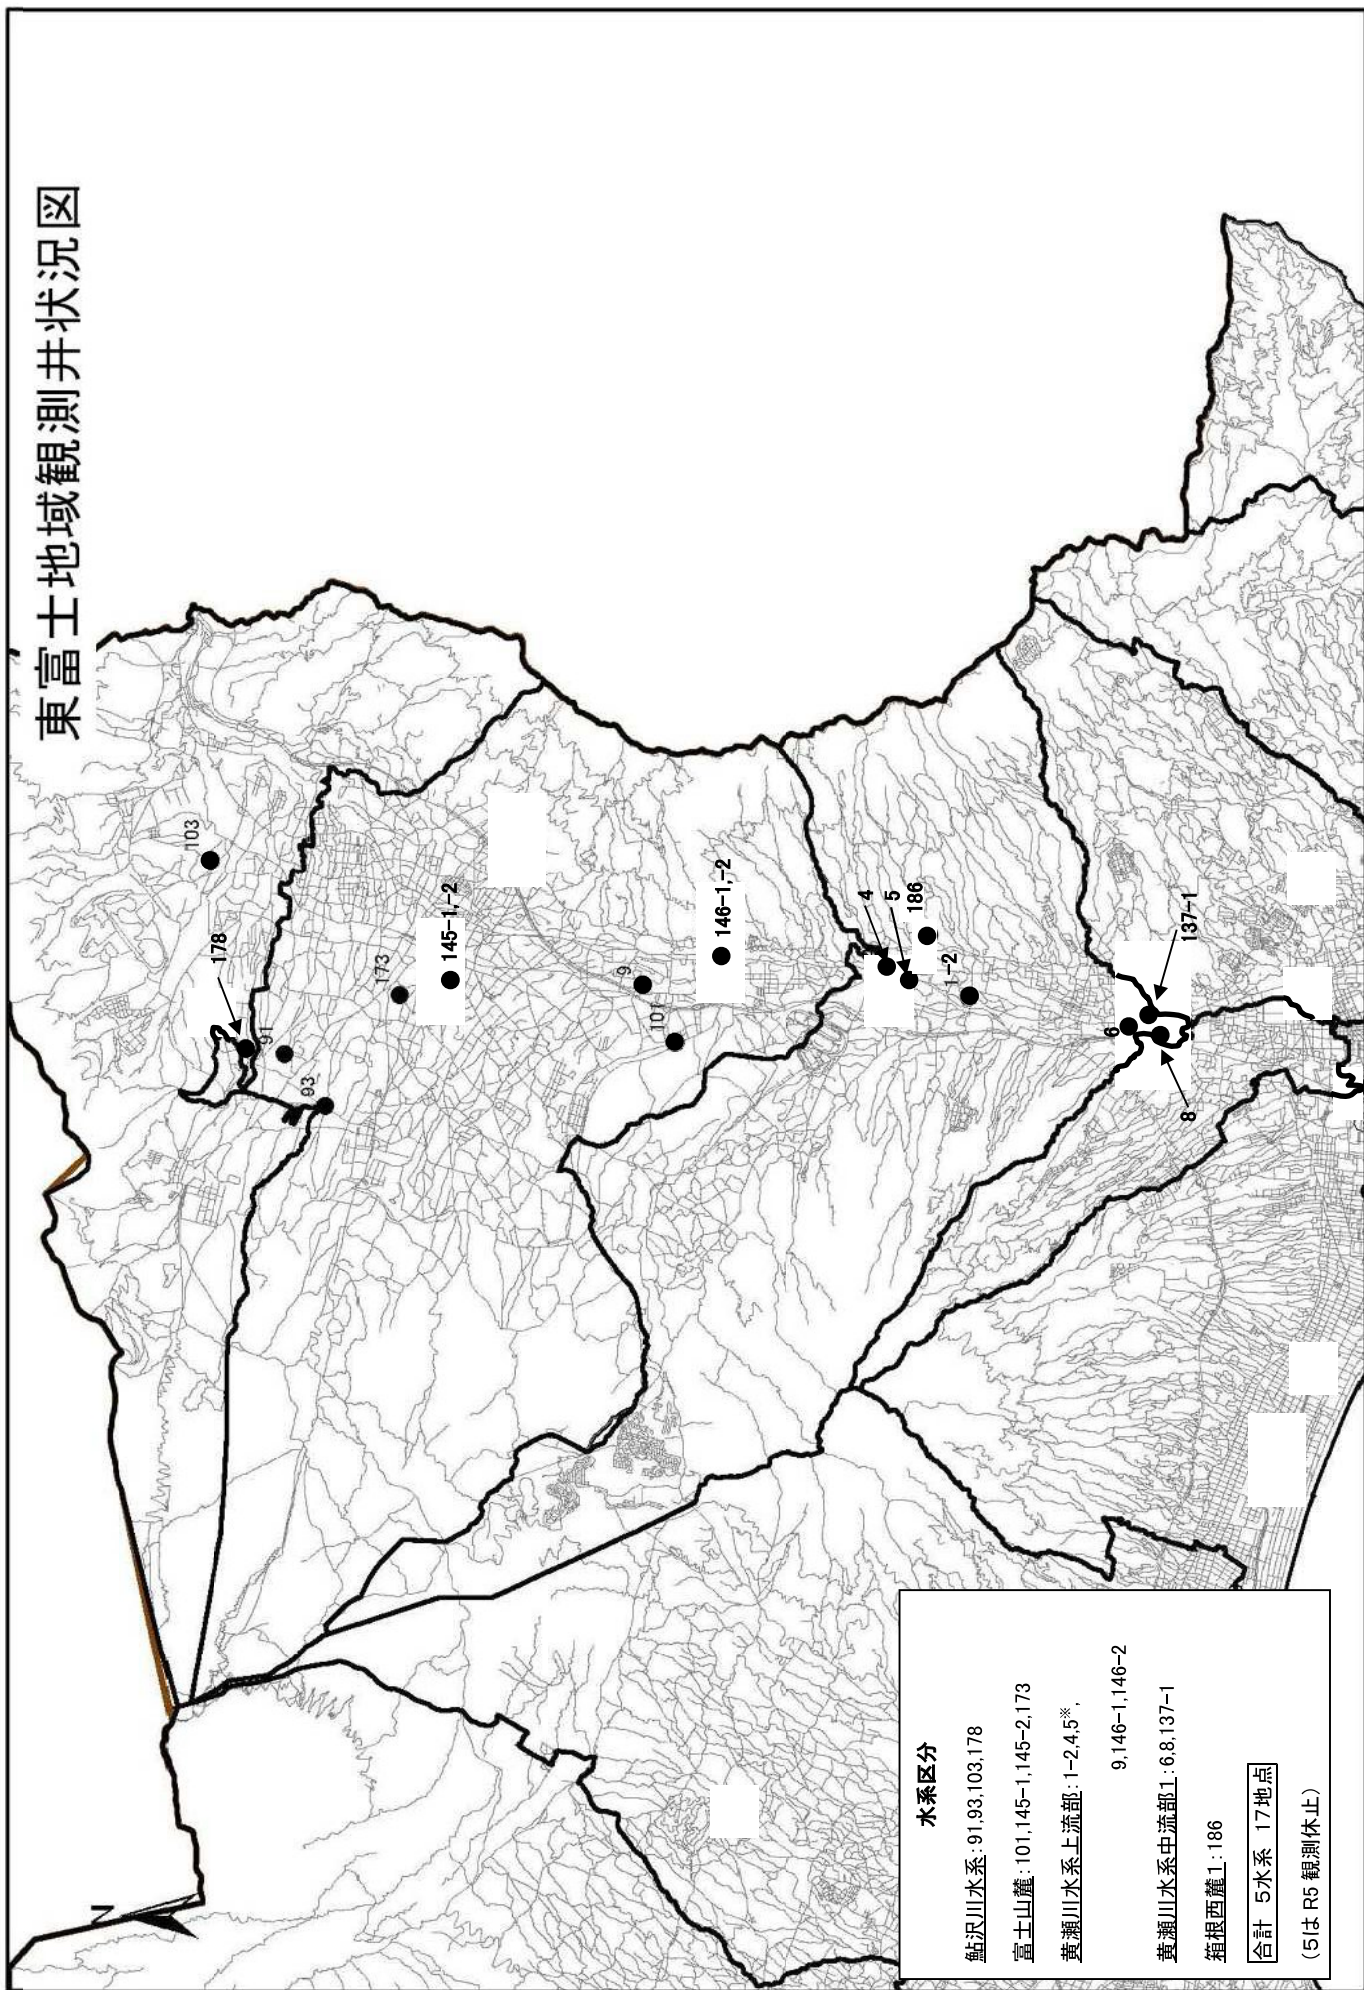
東富士地域観測井状況図

103
178
91
93
173
145-1,-2
146-1,-2
9
101
4
5
186
1-2
137-1
6
8
N

水系区分

鮎沢川水系：91,93,103,178

富士山麓：101,145-1,145-2,173

黄瀬川水系上流部：1-2,4,5※,

9,146-1,146-2

黄瀬川水系中流部1：6,8,137-1

箱根西麓1：186

合計　5水系　17地点

（5はR5観測休止）